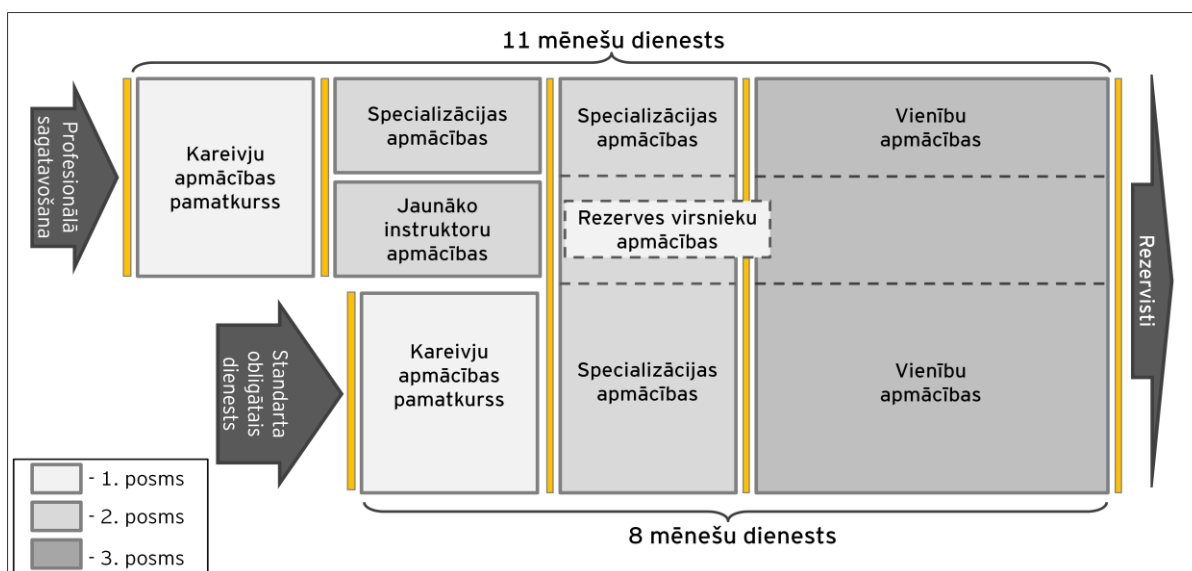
11 mēnešu dienests

Profesionālā sagatavošana

Kareivju apmācības pamatkurss

Specializācijas apmācības

Jaunāko instruktoru apmācības

Specializācijas apmācības

Rezerves virsnieku apmācības

Vienību apmācības

Rezervisti

Standarta obligātais dienests

Kareivju apmācības pamatkurss

Specializācijas apmācības

Vienību apmācības

- 1. posms
- 2. posms
- 3. posms

8 mēnešu dienests